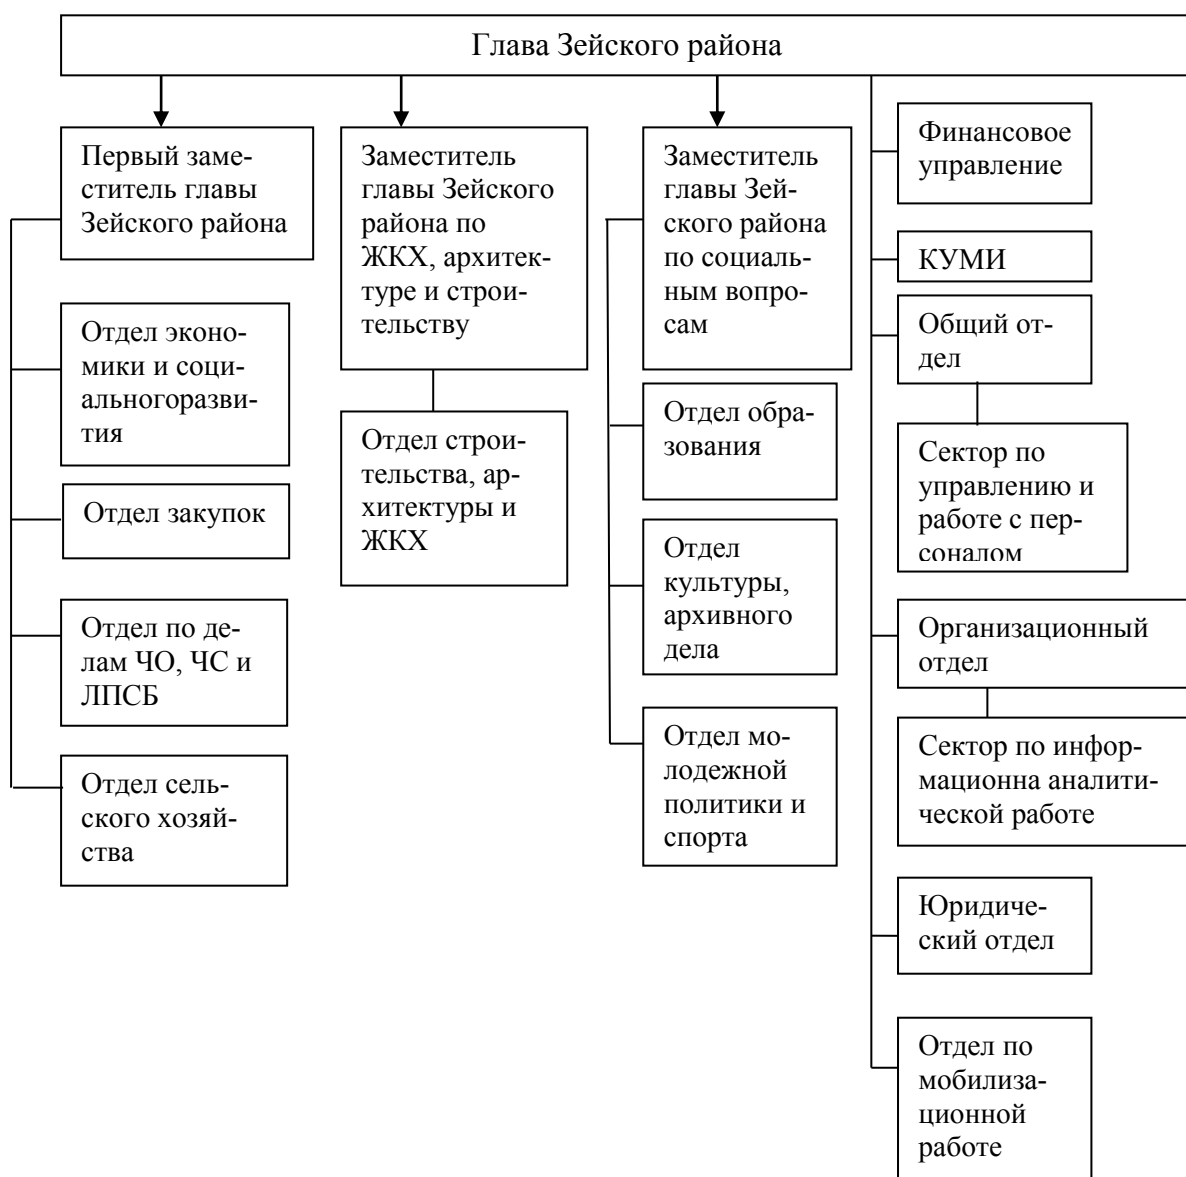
Глава Зейского района

Первый заместитель главы Зейского района

Отдел экономики и социальногоразвития

Отдел закупок

Отдел по делам ЧО, ЧС и ЛПСБ

Отдел сельского хозяйства

Заместитель главы Зейского района по ЖКХ, архитектуре и строительству

Отдел строительства, архитектуры и ЖКХ

Заместитель главы Зейского района по социальным вопросам

Отдел образования

Отдел культуры, архивного дела

Отдел молодежной политики и спорта

Финансовое управление

КУМИ

Общий отдел

Сектор по управлению и работе с персоналом

Организационный отдел

Сектор по информационна аналитической работе

Юридический отдел

Отдел по мобилизационной работе